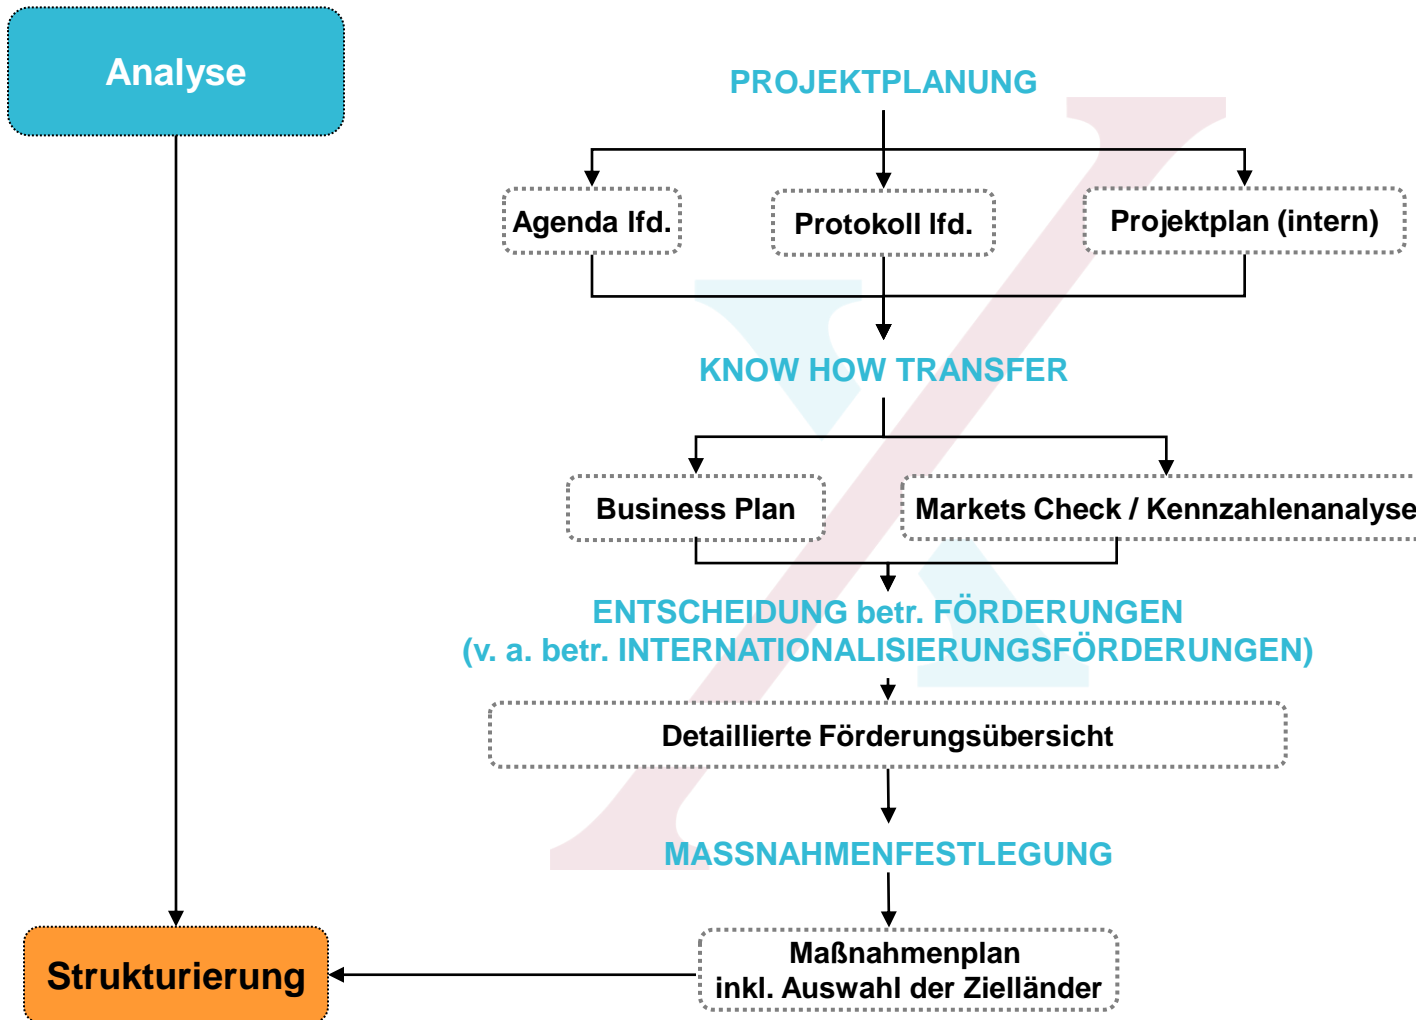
Analyse

PROJEKTPLANUNG

Agenda lfd.

Protokoll lfd.

Projektplan (intern)

KNOW HOW TRANSFER

Business Plan

Markets Check / Kennzahlenanalyse

ENTSCHEIDUNG betr. FÖRDERUNGEN
(v. a. betr. INTERNATIONALISIERUNGSFÖRDERUNGEN)

Detaillierte Förderungsübersicht

MASSNAHMENFESTLEGUNG

Maßnahmenplan
inkl. Auswahl der Zielländer

Strukturierung